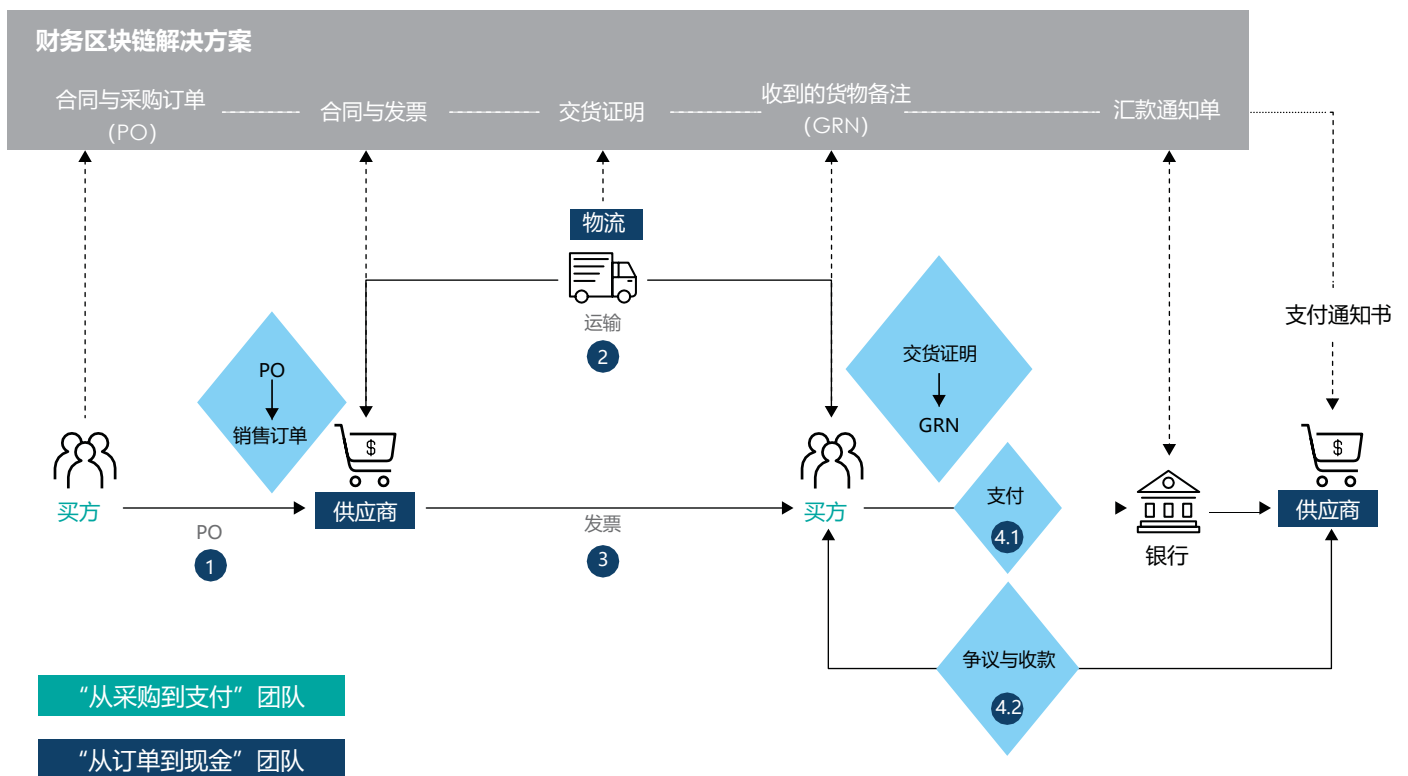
财务区块链解决方案

合同与采购订单 (PO)
合同与发票
交货证明
收到的货物备注 (GRN)
汇款通知单

物流

运输
2

支付通知书

PO
销售订单

交货证明
GRN

买方
供应商
买方
银行
供应商

PO
1

发票
3

支付
4.1

争议与收款
4.2

“从采购到支付”团队

“从订单到现金”团队